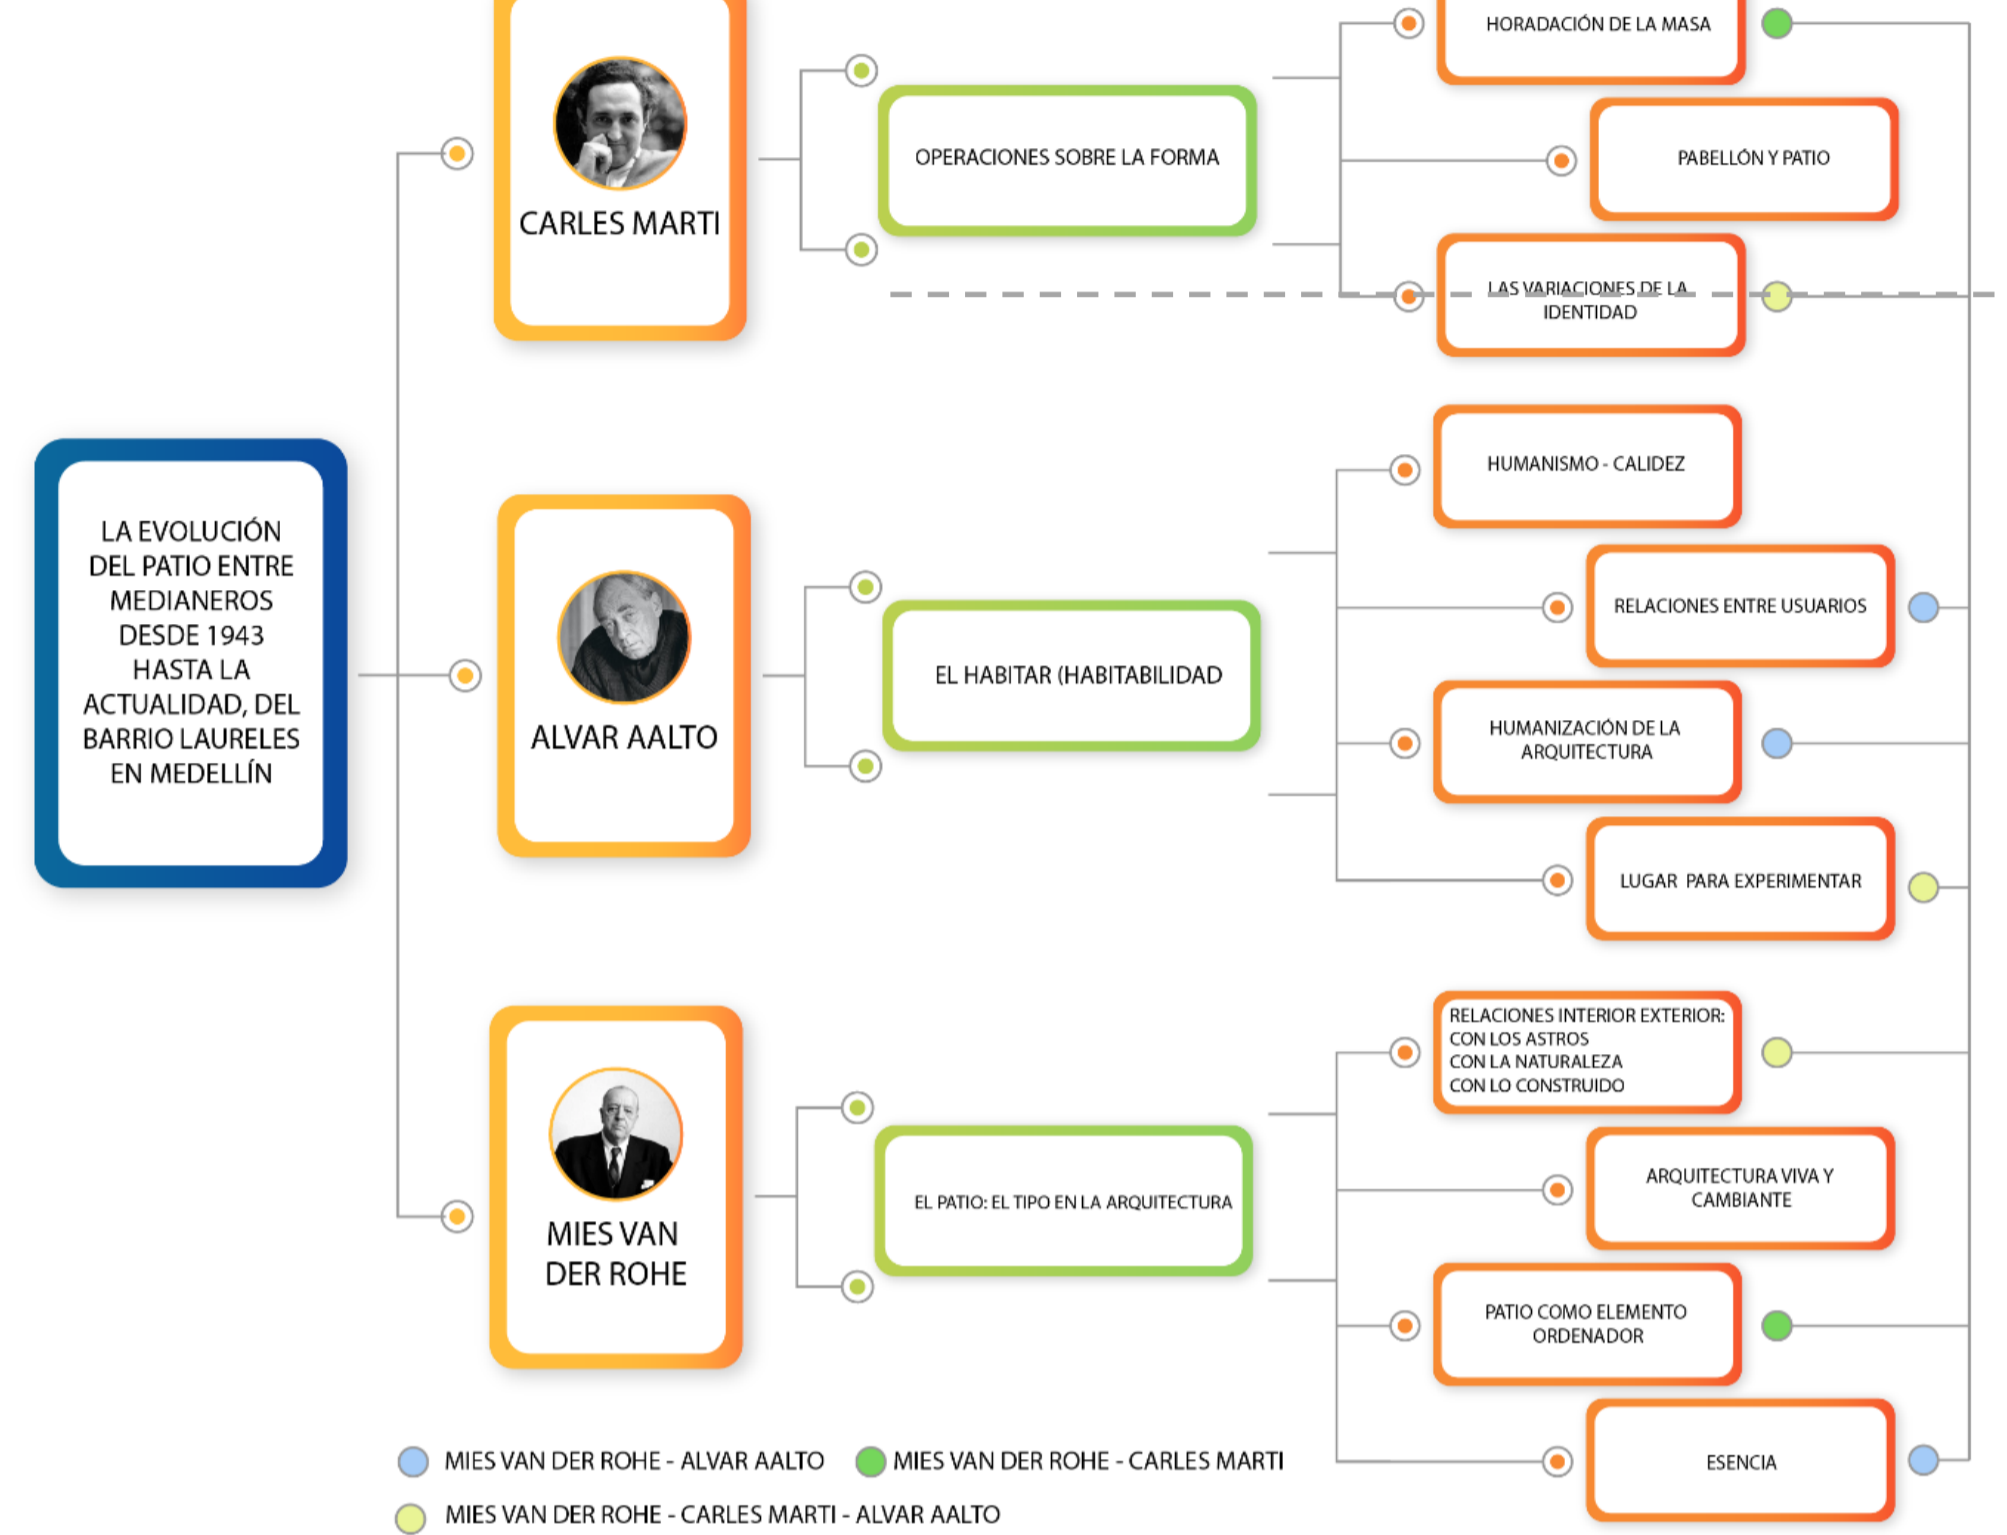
LA EVOLUCIÓN DEL PATIO ENTRE MEDIANEROS DESDE 1943 HASTA LA ACTUALIDAD, DEL BARRIO LAURELES EN MEDELLÍN

CARLES MARTI

OPERACIONES SOBRE LA FORMA

HORADACIÓN DE LA MASA

PABELLÓN Y PATIO

LAS VARIACIONES DE LA IDENTIDAD

ALVAR AALTO

EL HABITAR (HABITABILIDAD

HUMANISMO - CALIDEZ

RELACIONES ENTRE USUARIOS

HUMANIZACIÓN DE LA ARQUITECTURA

LUGAR PARA EXPERIMENTAR

MIES VAN DER ROHE

EL PATIO: EL TIPO EN LA ARQUITECTURA

RELACIONES INTERIOR EXTERIOR:
CON LOS ASTROS
CON LA NATURALEZA
CON LO CONSTRUIDO

ARQUITECTURA VIVA Y CAMBIANTE

PATIO COMO ELEMENTO ORDENADOR

ESENCIA

MIES VAN DER ROHE - ALVAR AALTO
MIES VAN DER ROHE - CARLES MARTI
MIES VAN DER ROHE - CARLES MARTI - ALVAR AALTO